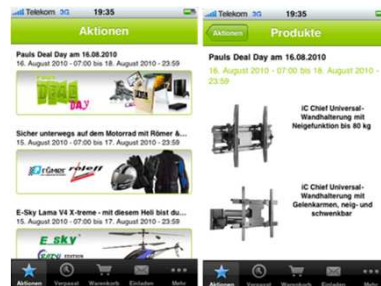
Telekom 3G 19:35

Aktionen

Pauls Deal Day am 16.08.2010
16. August 2010 - 07:00 bis 18. August 2010 - 23:59

DEAL DAY

Sicher unterwegs auf dem Motorrad mit Römer &...

Römer

E-Sky Lama V4 X-treme - mit diesem Heli bist du...

E_sky

Aktionen Verpasst Warenkorb Einladen Mehr

Telekom 3G 19:35

Aktionen Produkte

Pauls Deal Day am 16.08.2010

16. August 2010 - 07:00 bis 18. August 2010 - 23:59

iC Chief Universal-Wandhalterung mit Neigefunktion bis 80 kg

iC Chief Universal-Wandhalterung mit Gelenkarmen, neig- und schwenkbar

Aktionen Verpasst Warenkorb Einladen Mehr